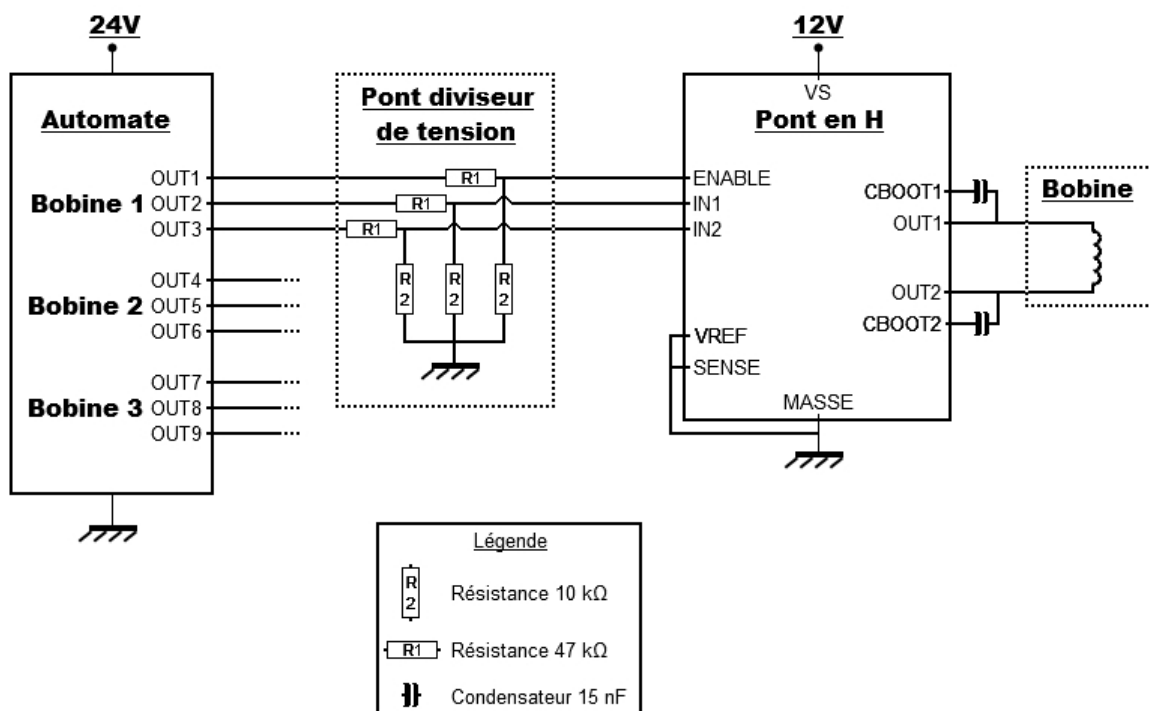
24V

Automate

OUT1
Bobine 1 OUT2
OUT3

OUT4
Bobine 2 OUT5
OUT6

OUT7
Bobine 3 OUT8
OUT9

Pont diviseur de tension

R1
R1
R1
R2
R2
R2

12V

VS
Pont en H

ENABLE
IN1
IN2

VREF
SENSE

MASSE

CBOOT1
OUT1

OUT2
CBOOT2

Bobine

Légende
R2 Résistance 10 kΩ
R1 Résistance 47 kΩ
Condensateur 15 nF